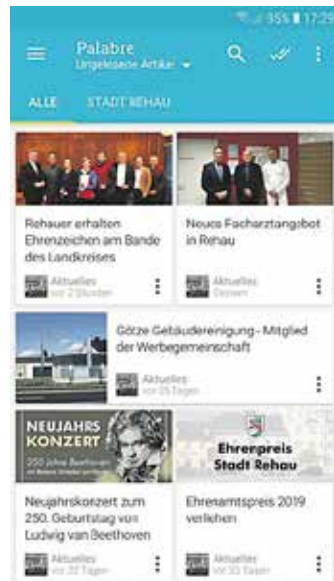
95% 17:25

Palabre
Ungelesene Artikel

ALLE STADT REHAU

Rehauer erhalten Ehrenzeichen am Bande des Landkreises

Aktuelles
vor 2 Stunden

Neues Facharztangebot in Rehau

Aktuelles
Gestern

Götze Gebäudereinigung - Mitglied der Werbegemeinschaft

Aktuelles
vor 25 Tagen

NEUJAHRS KONZERT
250 Jahre Beethoven
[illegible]

Neujahrskonzert zum 250. Geburtstag von Ludwig van Beethoven

Aktuelles
vor 32 Tagen

Ehrenpreis Stadt Rehau

Ehrenamtspreis 2019 verliehen

Aktuelles
vor 32 Tagen